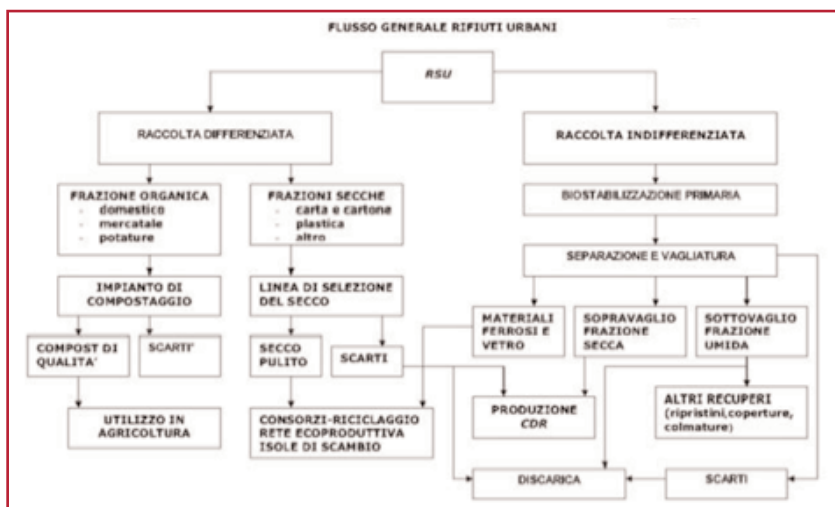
FLUSSO GENERALE RIFIUTI URBANI

RSU

RACCOLTA DIFFERENZIATA

RACCOLTA INDIFFERENZIATA

FRAZIONE ORGANICA
- domestico
- mercatale
- potature

FRAZIONI SECCHE
- carta e cartone
- plastica
- altro

BIOSTABILIZZAZIONE PRIMARIA

SEPARAZIONE E VAGLIATURA

IMPIANTO DI COMPOSTAGGIO

LINEA DI SELEZIONE DEL SECCO

MATERIALI FERROSI E VETRO

SOPRAVAGLIO FRAZIONE SECCA

SOTTOVAGLIO FRAZIONE UMIDA

COMPOST DI QUALITA'

SCARTI'

SECCO PULITO

SCARTI

ALTRI RECUPERI (ripristini,coperture, colmature)

PRODUZIONE CDR

UTILIZZO IN AGRICOLTURA

CONSORZI-RICICLAGGIO RETE ECOPRODUTTIVA ISOLE DI SCAMBIO

DISCARICA

SCARTI